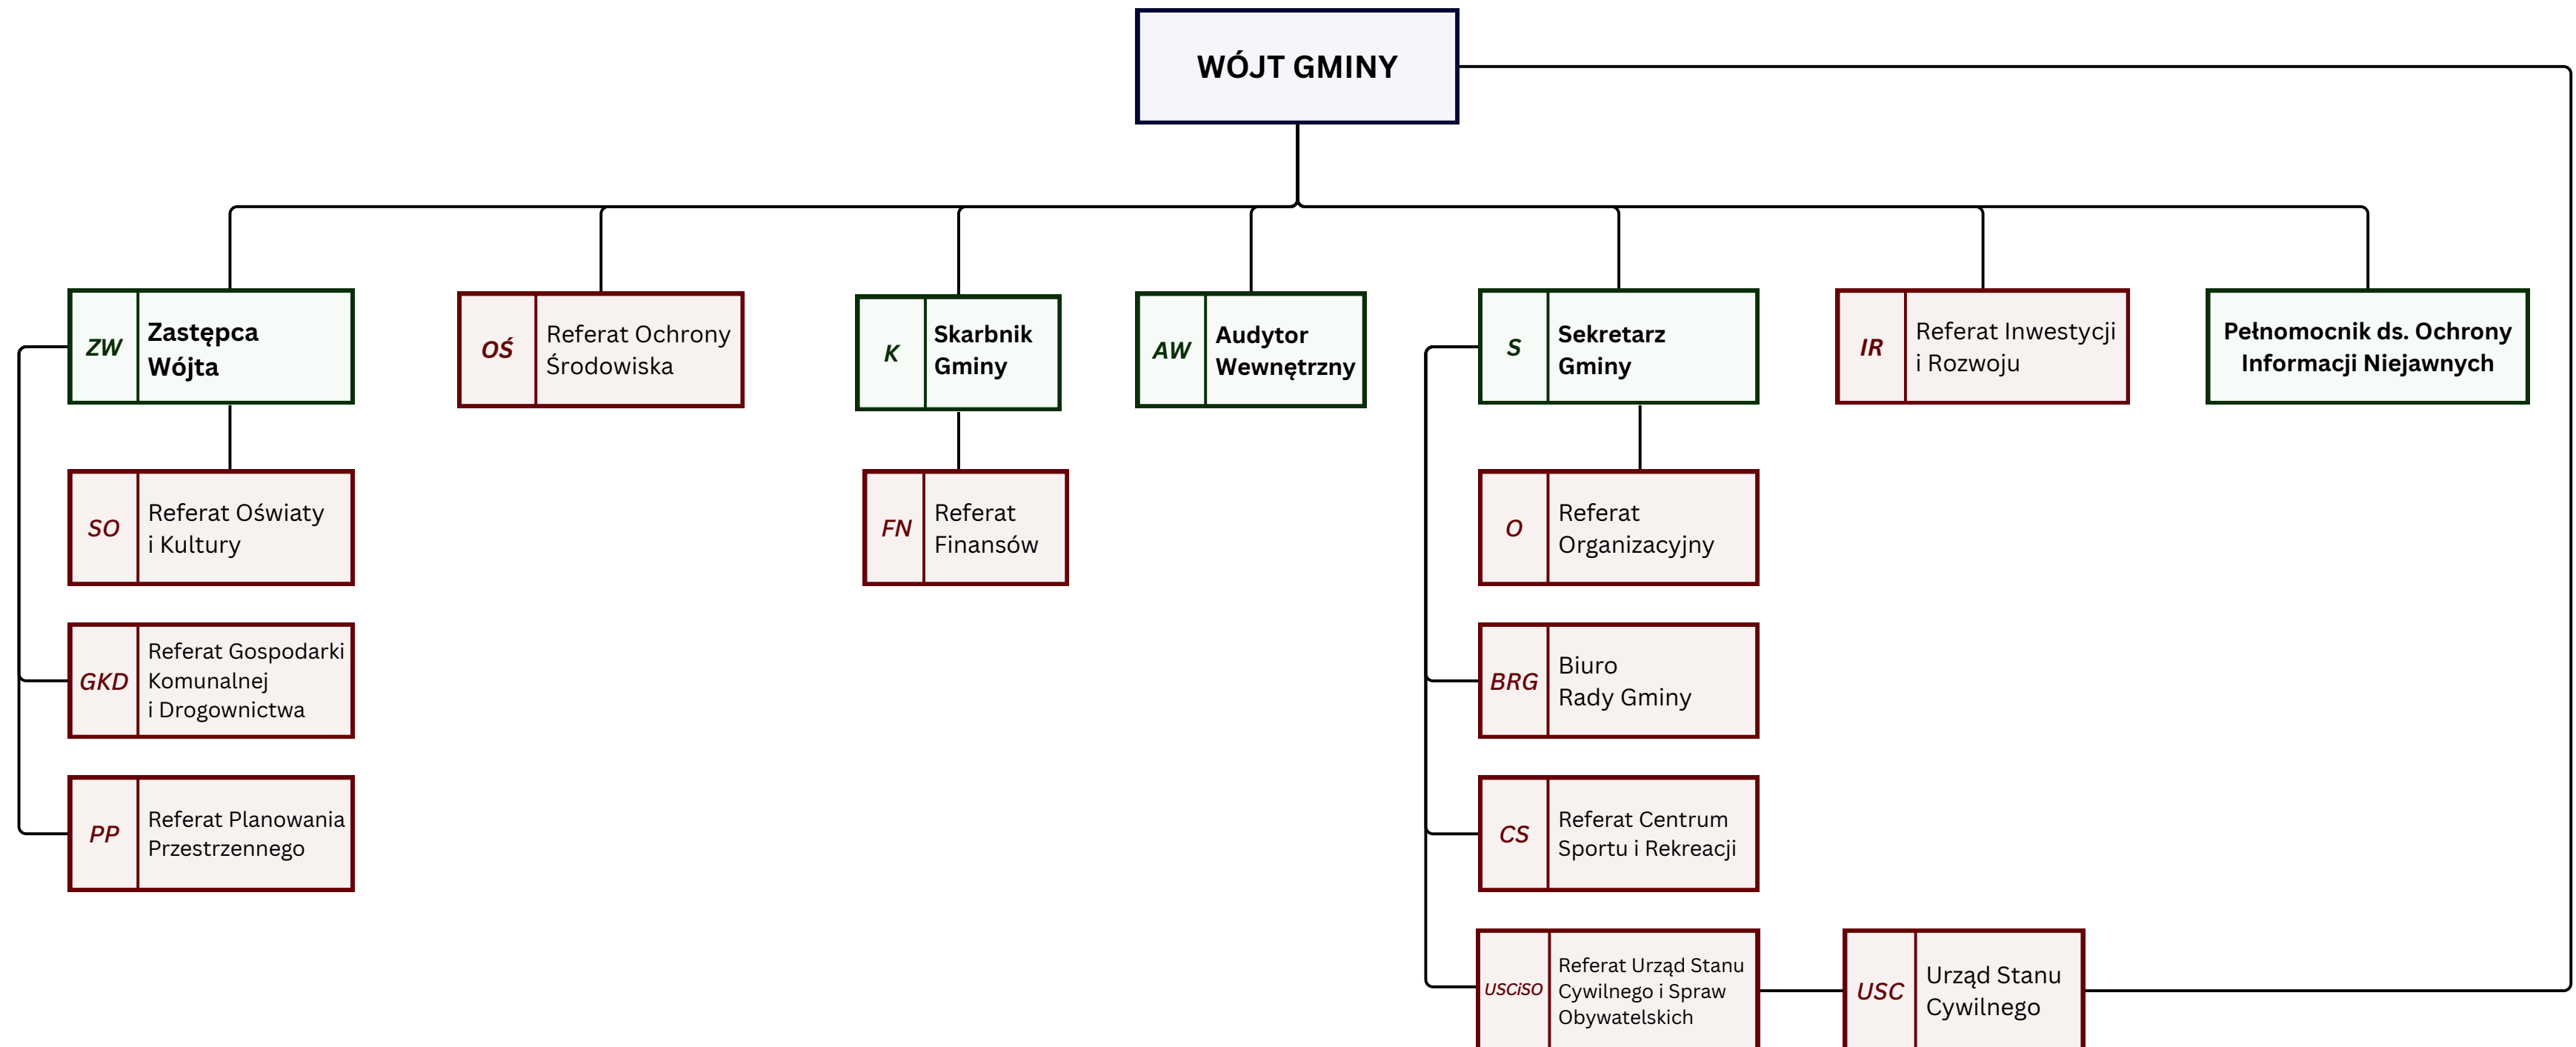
WÓJT GMINY

ZW Zastępca Wójta

SO Referat Oświaty i Kultury

GKD Referat Gospodarki Komunalnej i Drogownictwa

PP Referat Planowania Przestrzennego

OŚ Referat Ochrony Środowiska

K Skarbnik Gminy

FN Referat Finansów

AW Audytor Wewnętrzny

S Sekretarz Gminy

O Referat Organizacyjny

BRG Biuro Rady Gminy

CS Referat Centrum Sportu i Rekreacji

USCiSO Referat Urząd Stanu Cywilnego i Spraw Obywatelskich

USC Urząd Stanu Cywilnego

IR Referat Inwestycji i Rozwoju

Pełnomocnik ds. Ochrony Informacji Niejawnych